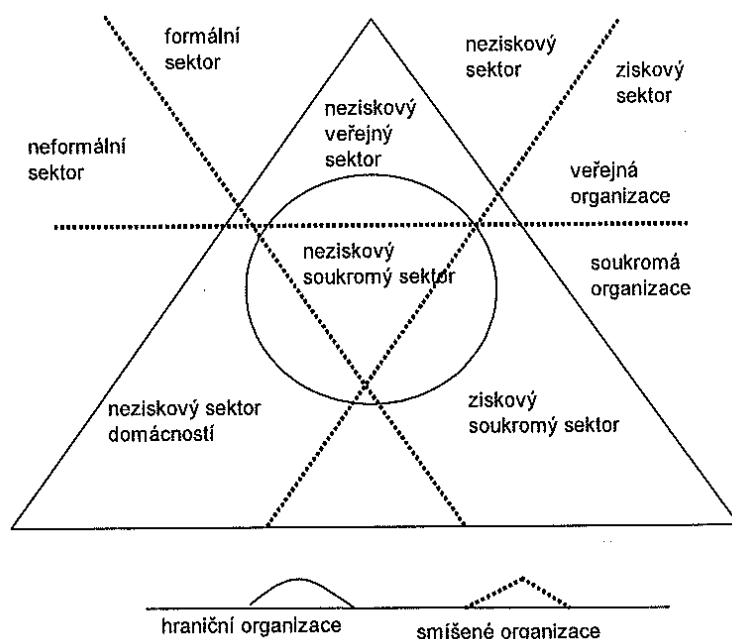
formální sektor

neziskový sektor

ziskový sektor

neformální sektor

neziskový veřejný sektor

veřejná organizace

neziskový soukromý sektor

soukromá organizace

neziskový sektor domácností

ziskový soukromý sektor

hraniční organizace

smíšené organizace